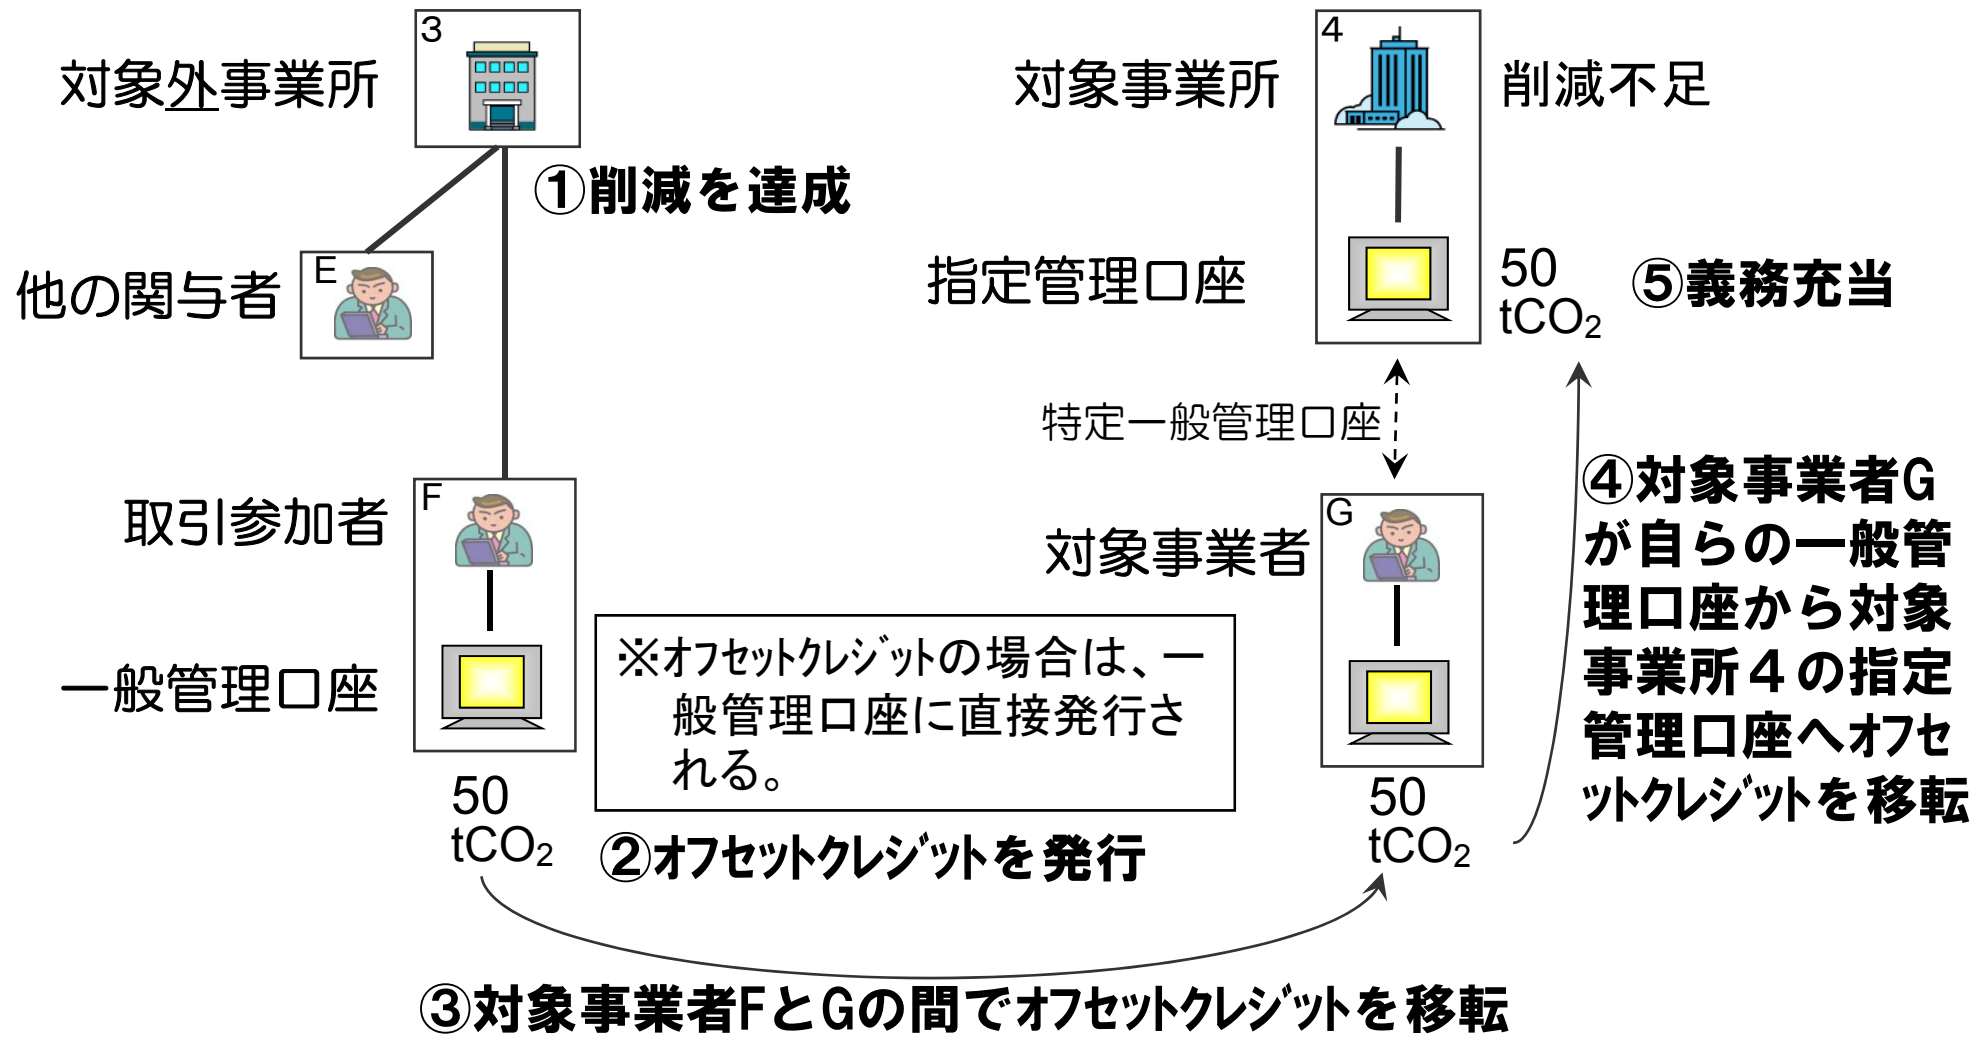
対象外事業所

3

①削減を達成

他の関与者

E

取引参加者

F

一般管理口座

50 $tCO_2$

4

対象事業所

削減不足

指定管理口座

50 $tCO_2$

⑤義務充当

特定一般管理口座

対象事業者

G

50 $tCO_2$

④対象事業者Gが自らの一般管理口座から対象事業所４の指定管理口座へオフセットクレジットを移転

※オフセットクレジットの場合は、一般管理口座に直接発行される。

②オフセットクレジットを発行

③対象事業者FとGの間でオフセットクレジットを移転